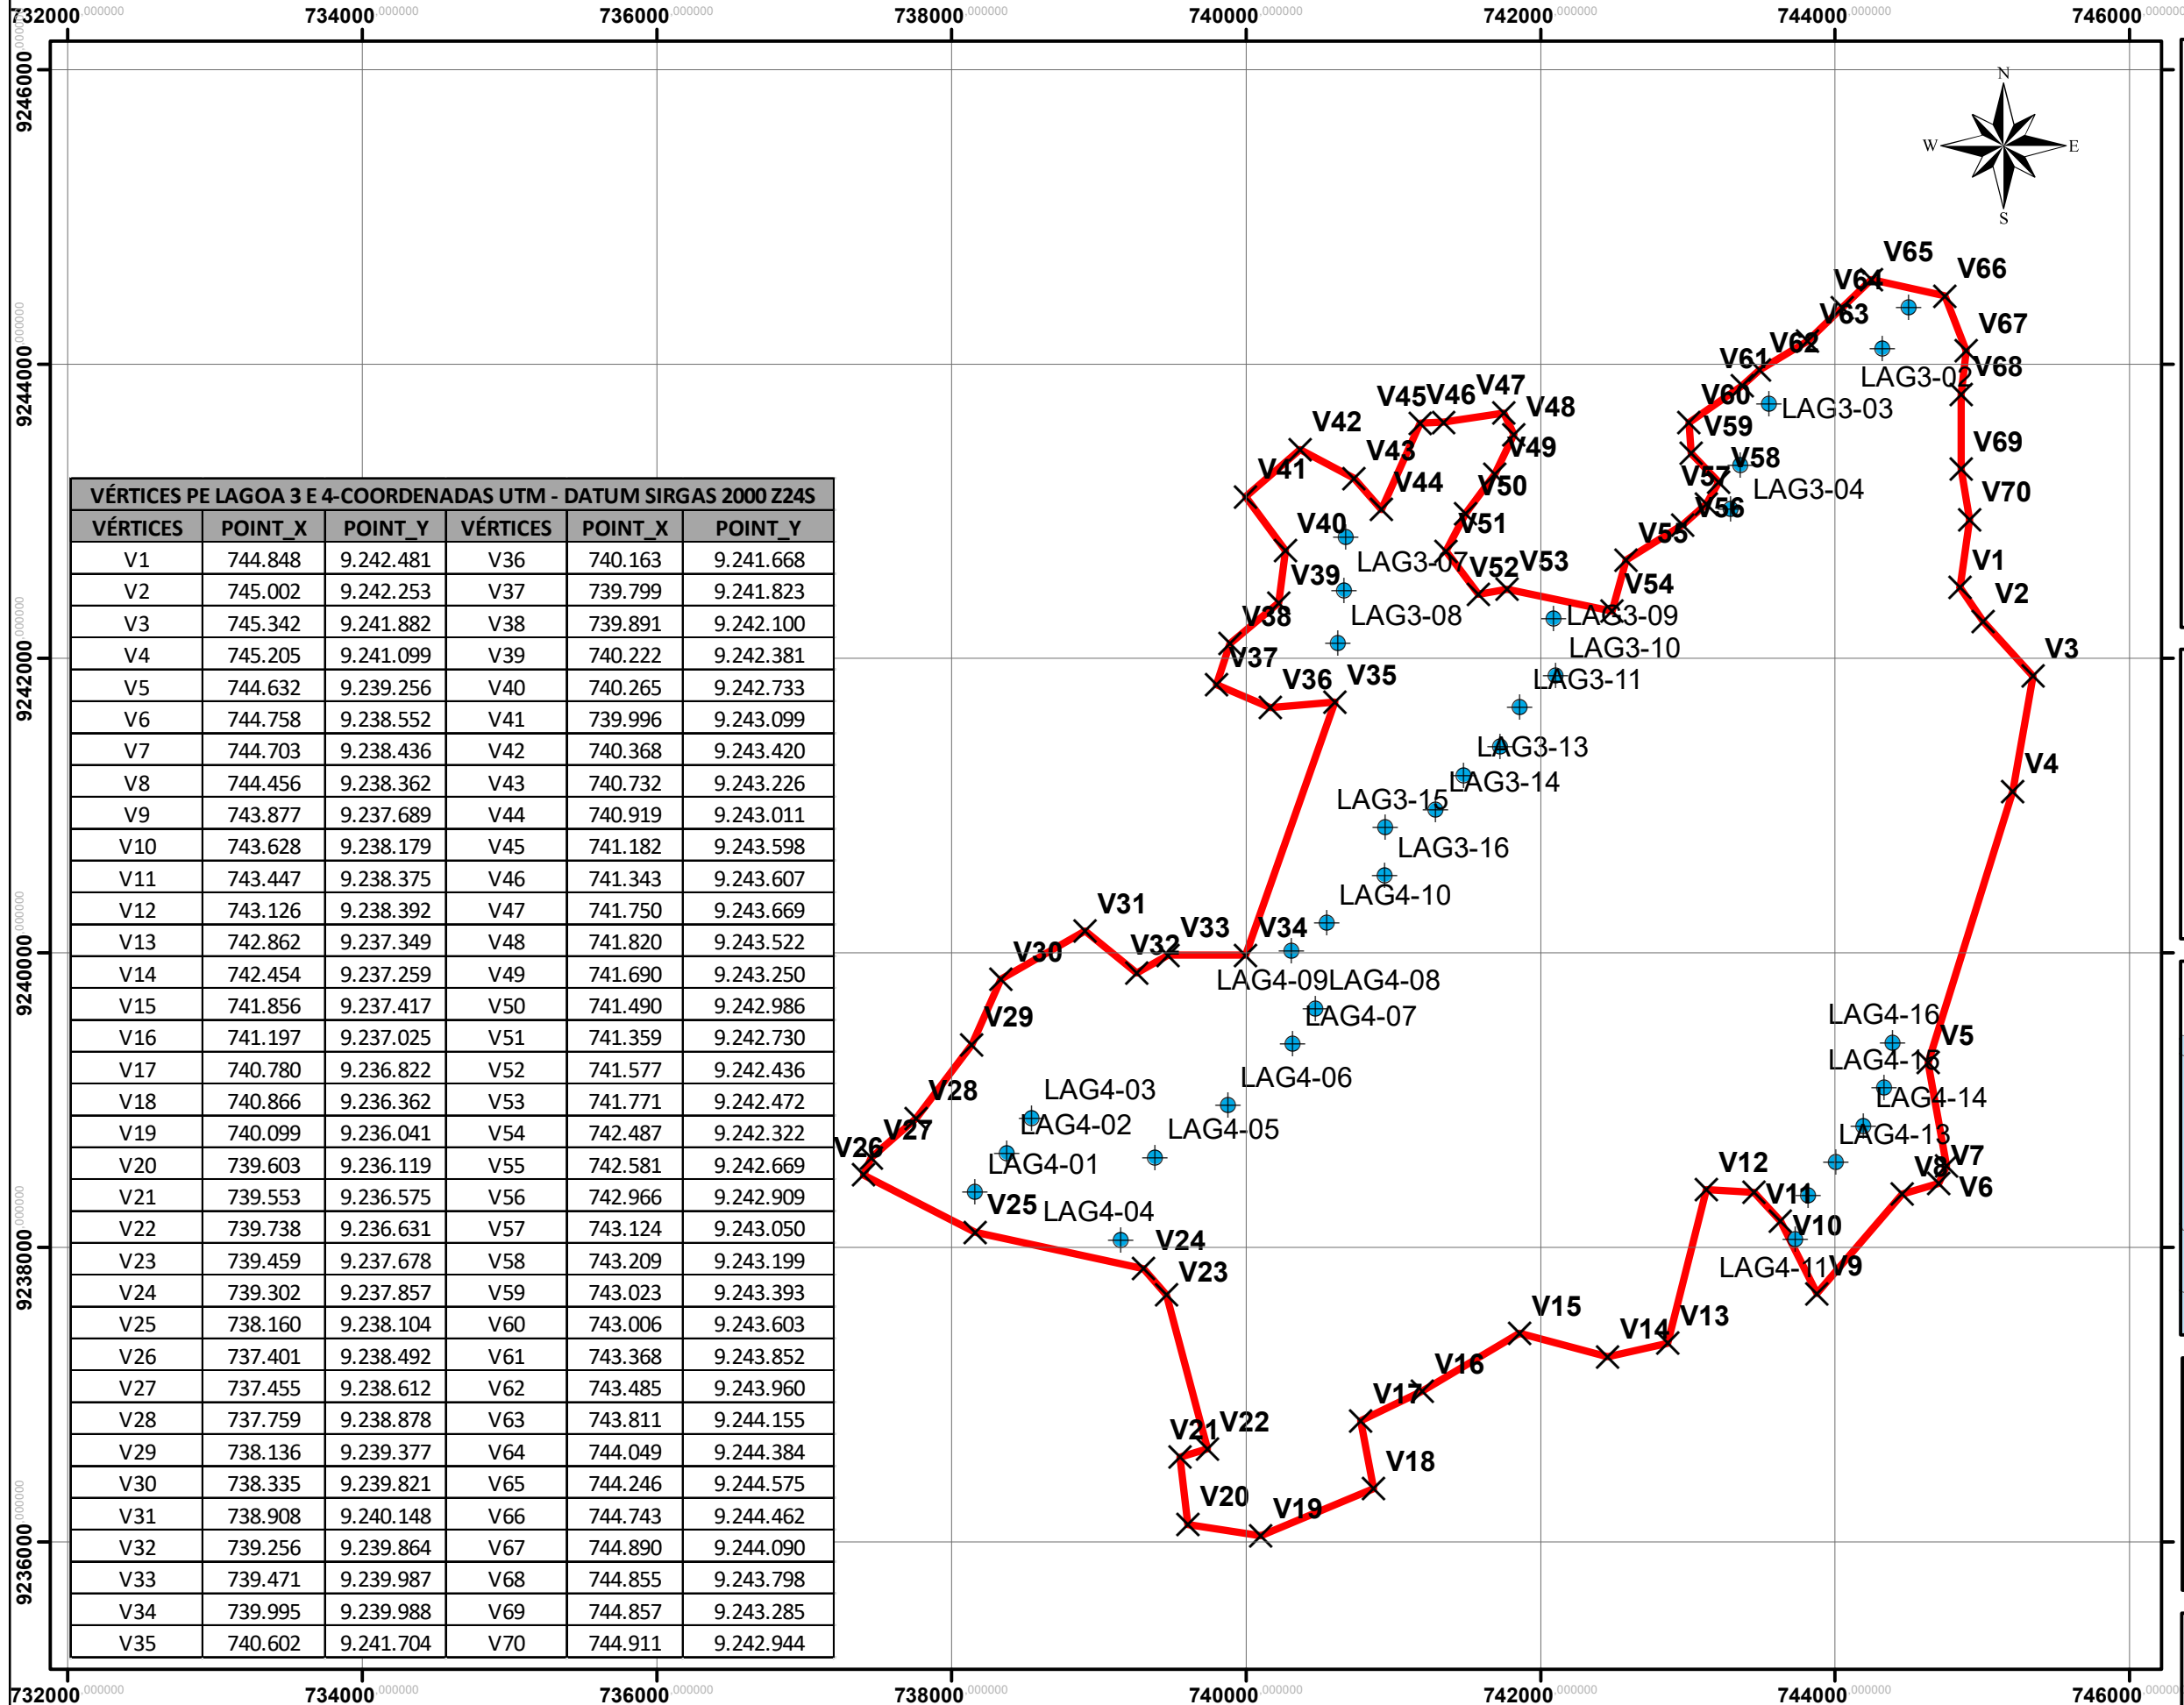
732000.000000 734000.000000 736000.000000 738000.000000 740000.000000 742000.000000 744000.000000 746000.000000

9246000.000000 9244000.000000 9242000.000000 9240000.000000 9238000.000000 9236000.000000

N
W E
S

| VÉRTICES PE LAGOA 3 E 4-COORDENADAS UTM - DATUM SIRGAS 2000 Z24S | | | | | |
|---|---|---|---|---|---|
| VÉRTICES | POINT_X | POINT_Y | VÉRTICES | POINT_X | POINT_Y |
| V1 | 744.848 | 9.242.481 | V36 | 740.163 | 9.241.668 |
| V2 | 745.002 | 9.242.253 | V37 | 739.799 | 9.241.823 |
| V3 | 745.342 | 9.241.882 | V38 | 739.891 | 9.242.100 |
| V4 | 745.205 | 9.241.099 | V39 | 740.222 | 9.242.381 |
| V5 | 744.632 | 9.239.256 | V40 | 740.265 | 9.242.733 |
| V6 | 744.758 | 9.238.552 | V41 | 739.996 | 9.243.099 |
| V7 | 744.703 | 9.238.436 | V42 | 740.368 | 9.243.420 |
| V8 | 744.456 | 9.238.362 | V43 | 740.732 | 9.243.226 |
| V9 | 743.877 | 9.237.689 | V44 | 740.919 | 9.243.011 |
| V10 | 743.628 | 9.238.179 | V45 | 741.182 | 9.243.598 |
| V11 | 743.447 | 9.238.375 | V46 | 741.343 | 9.243.607 |
| V12 | 743.126 | 9.238.392 | V47 | 741.750 | 9.243.669 |
| V13 | 742.862 | 9.237.349 | V48 | 741.820 | 9.243.522 |
| V14 | 742.454 | 9.237.259 | V49 | 741.690 | 9.243.250 |
| V15 | 741.856 | 9.237.417 | V50 | 741.490 | 9.242.986 |
| V16 | 741.197 | 9.237.025 | V51 | 741.359 | 9.242.730 |
| V17 | 740.780 | 9.236.822 | V52 | 741.577 | 9.242.436 |
| V18 | 740.866 | 9.236.362 | V53 | 741.771 | 9.242.472 |
| V19 | 740.099 | 9.236.041 | V54 | 742.487 | 9.242.322 |
| V20 | 739.603 | 9.236.119 | V55 | 742.581 | 9.242.669 |
| V21 | 739.553 | 9.236.575 | V56 | 742.966 | 9.242.909 |
| V22 | 739.738 | 9.236.631 | V57 | 743.124 | 9.243.050 |
| V23 | 739.459 | 9.237.678 | V58 | 743.209 | 9.243.199 |
| V24 | 739.302 | 9.237.857 | V59 | 743.023 | 9.243.393 |
| V25 | 738.160 | 9.238.104 | V60 | 743.006 | 9.243.603 |
| V26 | 737.401 | 9.238.492 | V61 | 743.368 | 9.243.852 |
| V27 | 737.455 | 9.238.612 | V62 | 743.485 | 9.243.960 |
| V28 | 737.759 | 9.238.878 | V63 | 743.811 | 9.244.155 |
| V29 | 738.136 | 9.239.377 | V64 | 744.049 | 9.244.384 |
| V30 | 738.335 | 9.239.821 | V65 | 744.246 | 9.244.575 |
| V31 | 738.908 | 9.240.148 | V66 | 744.743 | 9.244.462 |
| V32 | 739.256 | 9.239.864 | V67 | 744.890 | 9.244.090 |
| V33 | 739.471 | 9.239.987 | V68 | 744.855 | 9.243.798 |
| V34 | 739.995 | 9.239.988 | V69 | 744.857 | 9.243.285 |
| V35 | 740.602 | 9.241.704 | V70 | 744.911 | 9.242.944 |

V65 V66 V64 V63 V67 V62 V61 LAG3-02 V68 V60 LAG3-03 V45 V46 V47 V48 V42 V59 V43 V49 V69 V41 V58 V57 V44 V50 LAG3-04 V56 V70 V40 V51 V55 LAG3-07 V52 V53 V1 V39 V54 V2 LAG3-08 LAG3-09 V38 LAG3-10 V37 V3 V36 V35 LAG3-11 LAG3-13 V4 LAG3-14 LAG3-15 LAG3-16 LAG4-10 V31 V33 V34 V32 V30 LAG4-09 LAG4-08 LAG4-07 V29 LAG4-16 V5 LAG4-15 LAG4-06 LAG4-03 V28 LAG4-14 LAG4-02 LAG4-05 LAG4-13 V27 V26 V7 LAG4-01 V12 V8 V6 V11 V25 LAG4-04 V10 V24 V23 LAG4-11 V9 V15 V13 V14 V16 V17 V22 V21 V18 V20 V19